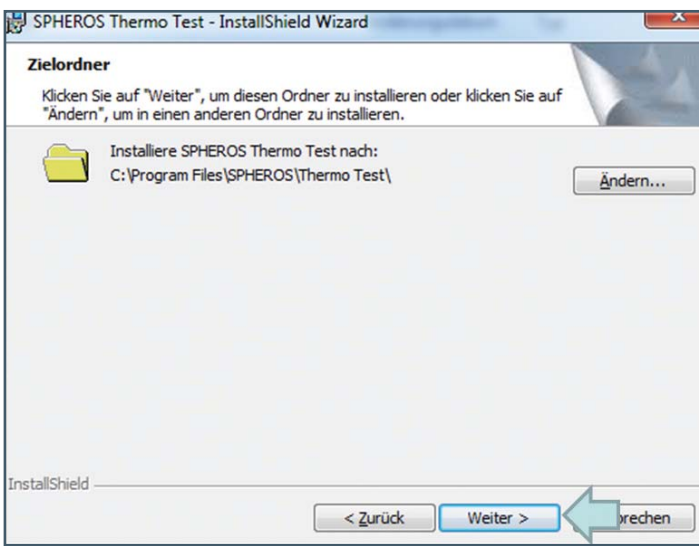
SPHEROS Thermo Test - InstallShield Wizard

Zielordner

Klicken Sie auf "Weiter", um diesen Ordner zu installieren oder klicken Sie auf "Ändern", um in einen anderen Ordner zu installieren.

Installiere SPHEROS Thermo Test nach:
C:\Program Files\SPHEROS\Thermo Test\

Ändern...

InstallShield

< Zurück

Weiter >

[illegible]rechen